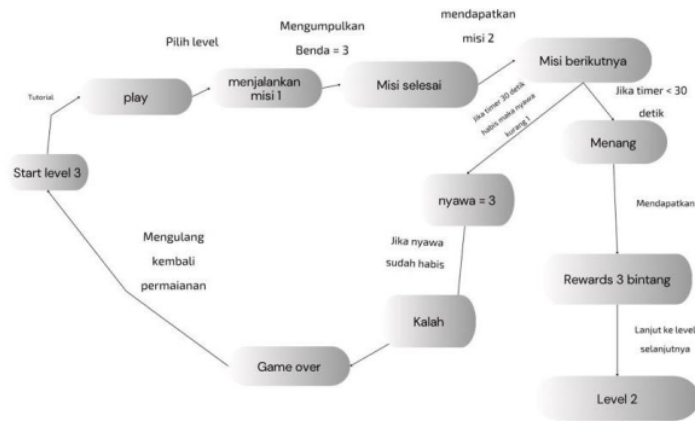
Start level 3

Tutorial

play

Pilih level

menjalankan misi 1

Mengumpulkan Benda = 3

Misi selesai

mendapatkan misi 2

Misi berikutnya

Jika timer 30 detik habis maka nyawa kurang 1

Jika timer < 30 detik

Menang

Mendapatkan

Rewards 3 bintang

Lanjut ke level selanjutnya

Level 2

nyawa = 3

Jika nyawa sudah habis

Kalah

Game over

Mengulang kembali permaianan